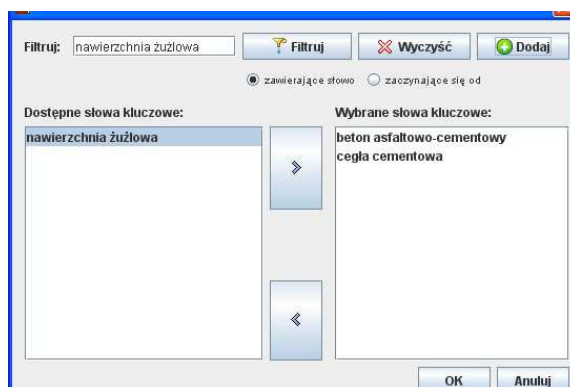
Filtruj: nawierzchnia żużlowa

Filtruj

Wyczyść

Dodaj

zawierające słowo

zaczynające się od

Dostępne słowa kluczowe:

nawierzchnia żużlowa

»

«

Wybrane słowa kluczowe:

beton asfaltowo-cementowy
cegła cementowa

OK

Anuluj